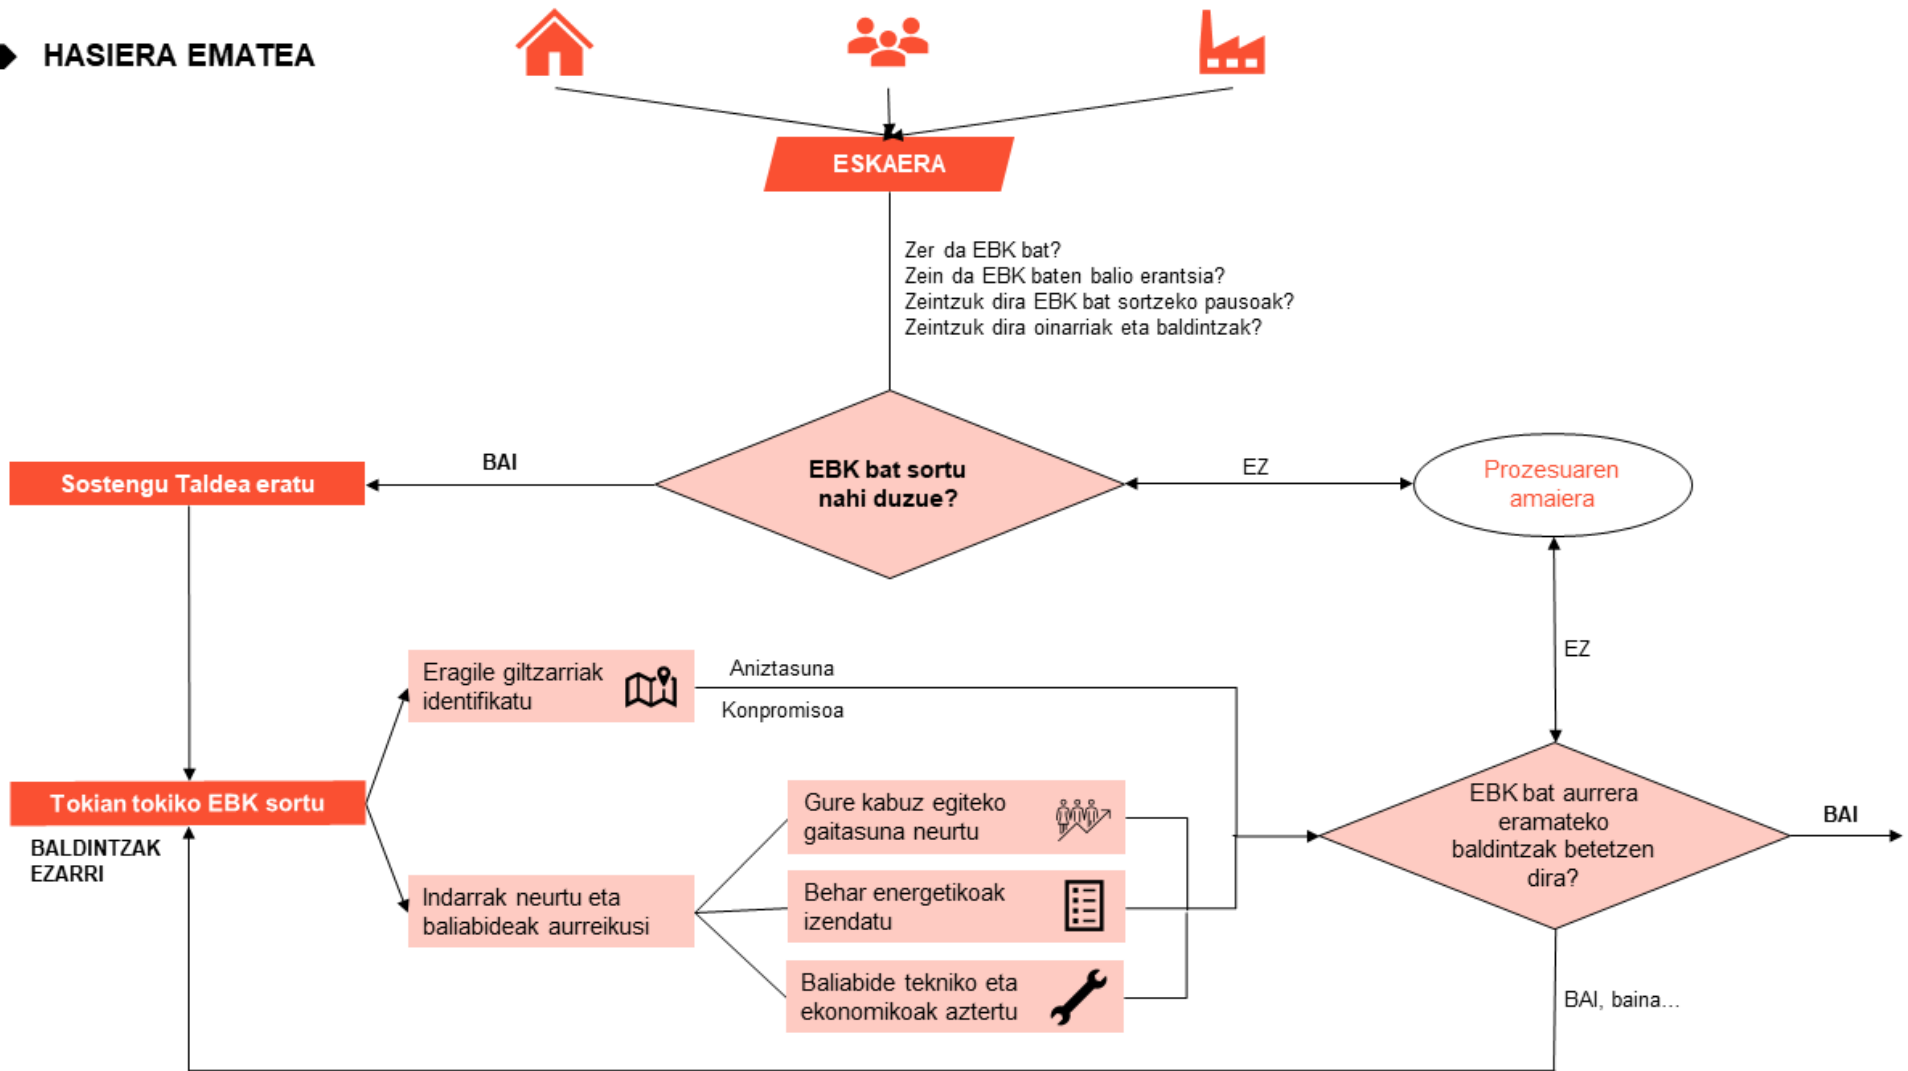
HASIERA EMATEA

ESKAERA

Zer da EBK bat?
Zein da EBK baten balio erantsia?
Zeintzuk dira EBK bat sortzeko pausoak?
Zeintzuk dira oinarriak eta baldintzak?

Sostengu Taldea eratu

BAI

EBK bat sortu nahi duzue?

EZ

Prozesuaren amaiera

EZ

Eragile giltzarriak identifikatu

Aniztasuna

Konpromisoa

Tokian tokiko EBK sortu

BALDINTZAK EZARRI

Gure kabuz egiteko gaitasuna neurtu

Indarrak neurtu eta baliabideak aurreikusi

Behar energetikoak izendatu

Baliabide tekniko eta ekonomikoak aztertu

EBK bat aurrera eramateko baldintzak betetzen dira?

BAI

BAI, baina...